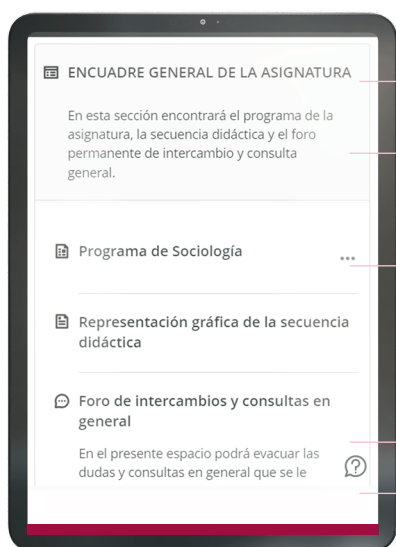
ENCUADRE GENERAL DE LA ASIGNATURA

En esta sección encontrará el programa de la asignatura, la secuencia didáctica y el foro permanente de intercambio y consulta general.

Programa de Sociología

Representación gráfica de la secuencia didáctica

Foro de intercambios y consultas en general

En el presente espacio podrá evacuar las dudas y consultas en general que se le